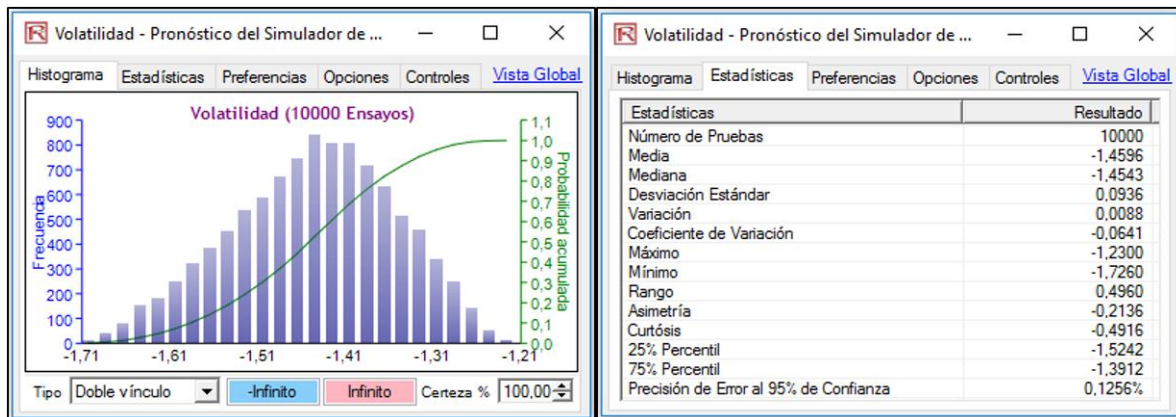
Volatilidad - Pronóstico del Simulador de ...

Histograma | Estadísticas | Preferencias | Opciones | Controles | Vista Global

Volatilidad (10000 Ensayos)

Frecuencia

900
800
700
600
500
400
300
200
100
0

1,1
1,0
0,9
0,8
0,7
0,6
0,5
0,4
0,3
0,2
0,1
0,0

Probabilidad acumulada

-1,71 -1,61 -1,51 -1,41 -1,31 -1,21

Tipo Doble vínculo | -Infinito | Infinito | Certeza % 100,00

Volatilidad - Pronóstico del Simulador de ...

Histograma | Estadísticas | Preferencias | Opciones | Controles | Vista Global

| Estadísticas | Resultado |
|---|---|
| Número de Pruebas | 10000 |
| Media | -1,4596 |
| Mediana | -1,4543 |
| Desviación Estándar | 0,0936 |
| Variación | 0,0088 |
| Coeficiente de Variación | -0,0641 |
| Máximo | -1,2300 |
| Mínimo | -1,7260 |
| Rango | 0,4960 |
| Asimetría | -0,2136 |
| Curtósis | -0,4916 |
| 25% Percentil | -1,5242 |
| 75% Percentil | -1,3912 |
| Precisión de Error al 95% de Confianza | 0,1256% |